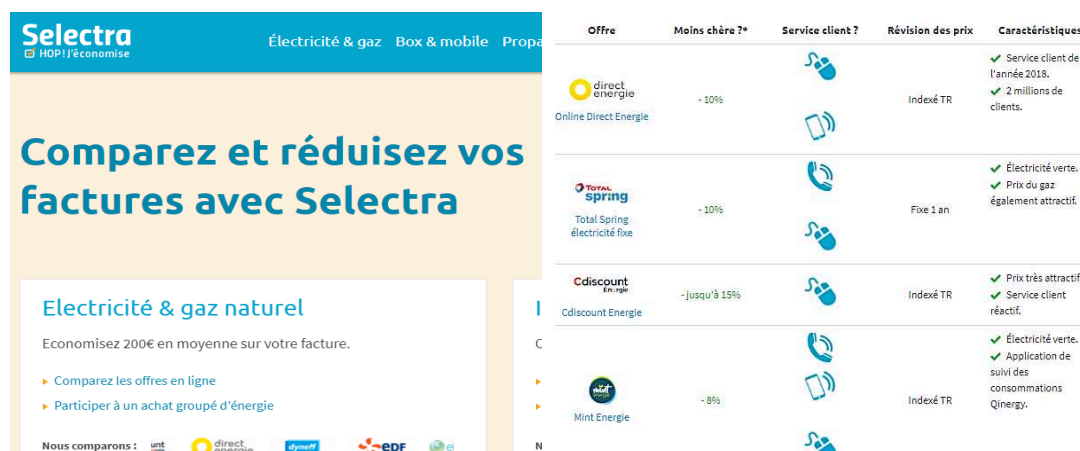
Selectra
HOP! J'économise

Électricité & gaz Box & mobile Propa

Comparez et réduisez vos factures avec Selectra

Electricité & gaz naturel

Economisez 200€ en moyenne sur votre facture.

Comparez les offres en ligne

Participer à un achat groupé d'énergie

Nous comparons : direct energie dyneff EDF

| Offre | Moins chère ?* | Service client ? | Révision des prix | Caractéristiques |
|---|---|---|---|---|
| direct energie Online Direct Energie | - 10% | | Indexé TR | ✔ Service client de l'année 2018. ✔ 2 millions de clients. |
| TOTAL spring Total Spring électricité fixe | - 10% | | Fixe 1 an | ✔ Électricité verte. ✔ Prix du gaz également attractif. |
| Cdiscount Energie Cdiscount Energie | - jusqu'à 15% | | Indexé TR | ✔ Prix très attractif ✔ Service client réactif. |
| Mint Energie Mint Energie | - 8% | | Indexé TR | ✔ Électricité verte. ✔ Application de suivi des consommations Qinergy. |